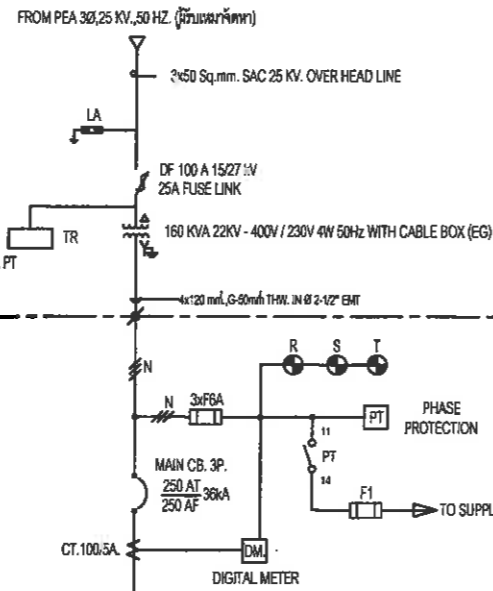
FROM PEA 3Ø,25 KV.,50 HZ. (มิเตอร์จัดหา)

3x50 Sq.mm. SAC 25 KV. OVER HEAD LINE

LA

DF 100 A 15/27 KV
25A FUSE LINK

PT

TR

160 KVA 22KV - 400V / 230V 4W 50Hz WITH CABLE BOX (EG)

4x120 mm², G-50mm² THW. IN Ø 2-1/2" EMT

N

R

S

T

N

3xF6A

PT

PHASE PROTECTION

11

PT

14

MAIN CB. 3P.

$\frac{250 \text{ AT}}{250 \text{ AF}}$ 36kA

F1

TO SUPPL

CT.100/5A.

DM.

DIGITAL METER